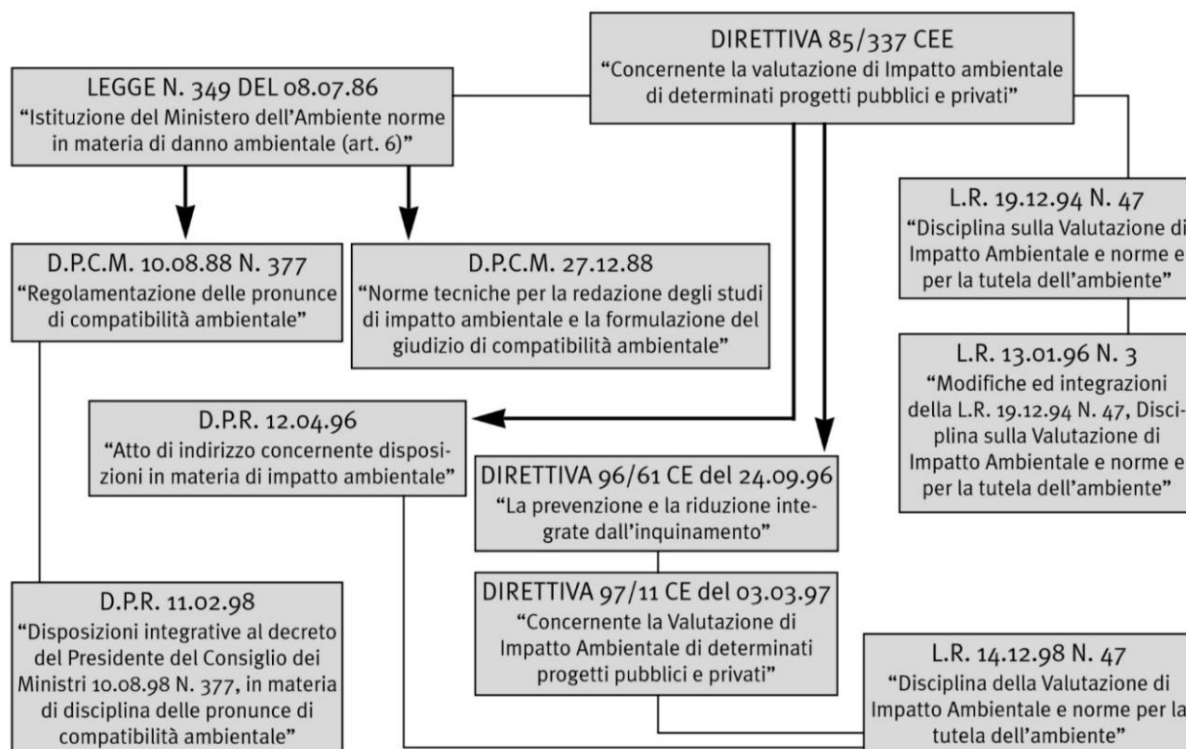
DIRETTIVA 85/337 CEE
"Concernente la valutazione di Impatto ambientale di determinati progetti pubblici e privati"

LEGGE N. 349 DEL 08.07.86
"Istituzione del Ministero dell'Ambiente norme in materia di danno ambientale (art. 6)"

L.R. 19.12.94 N. 47
"Disciplina sulla Valutazione di Impatto Ambientale e norme e per la tutela dell'ambiente"

D.P.C.M. 10.08.88 N. 377
"Regolamentazione delle pronunce di compatibilità ambientale"

D.P.C.M. 27.12.88
"Norme tecniche per la redazione degli studi di impatto ambientale e la formulazione del giudizio di compatibilità ambientale"

L.R. 13.01.96 N. 3
"Modifiche ed integrazioni della L.R. 19.12.94 N. 47, Disciplina sulla Valutazione di Impatto Ambientale e norme e per la tutela dell'ambiente"

D.P.R. 12.04.96
"Atto di indirizzo concernente disposizioni in materia di impatto ambientale"

DIRETTIVA 96/61 CE del 24.09.96
"La prevenzione e la riduzione integrate dall'inquinamento"

DIRETTIVA 97/11 CE del 03.03.97
"Concernente la Valutazione di Impatto Ambientale di determinati progetti pubblici e privati"

D.P.R. 11.02.98
"Disposizioni integrative al decreto del Presidente del Consiglio dei Ministri 10.08.98 N. 377, in materia di disciplina delle pronunce di compatibilità ambientale"

L.R. 14.12.98 N. 47
"Disciplina della Valutazione di Impatto Ambientale e norme per la tutela dell'ambiente"